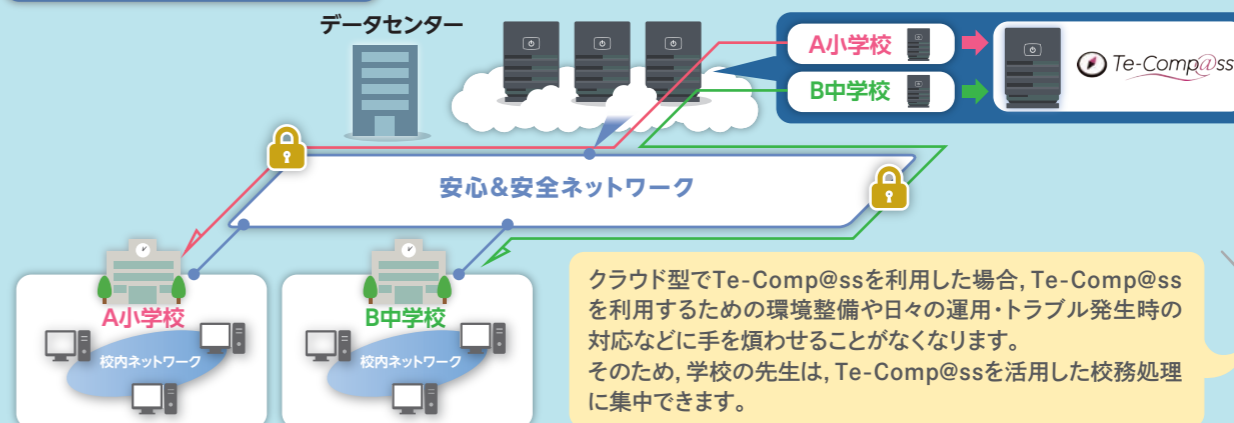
データセンター

A小学校

B中学校

Te-Comp@ss

安心&安全ネットワーク

A小学校

校内ネットワーク

B中学校

校内ネットワーク

クラウド型でTe-Comp@ssを利用した場合, Te-Comp@ssを利用するための環境整備や日々の運用・トラブル発生時の対応などに手を煩わせることがなくなります。
そのため, 学校の先生は, Te-Comp@ssを活用した校務処理に集中できます。